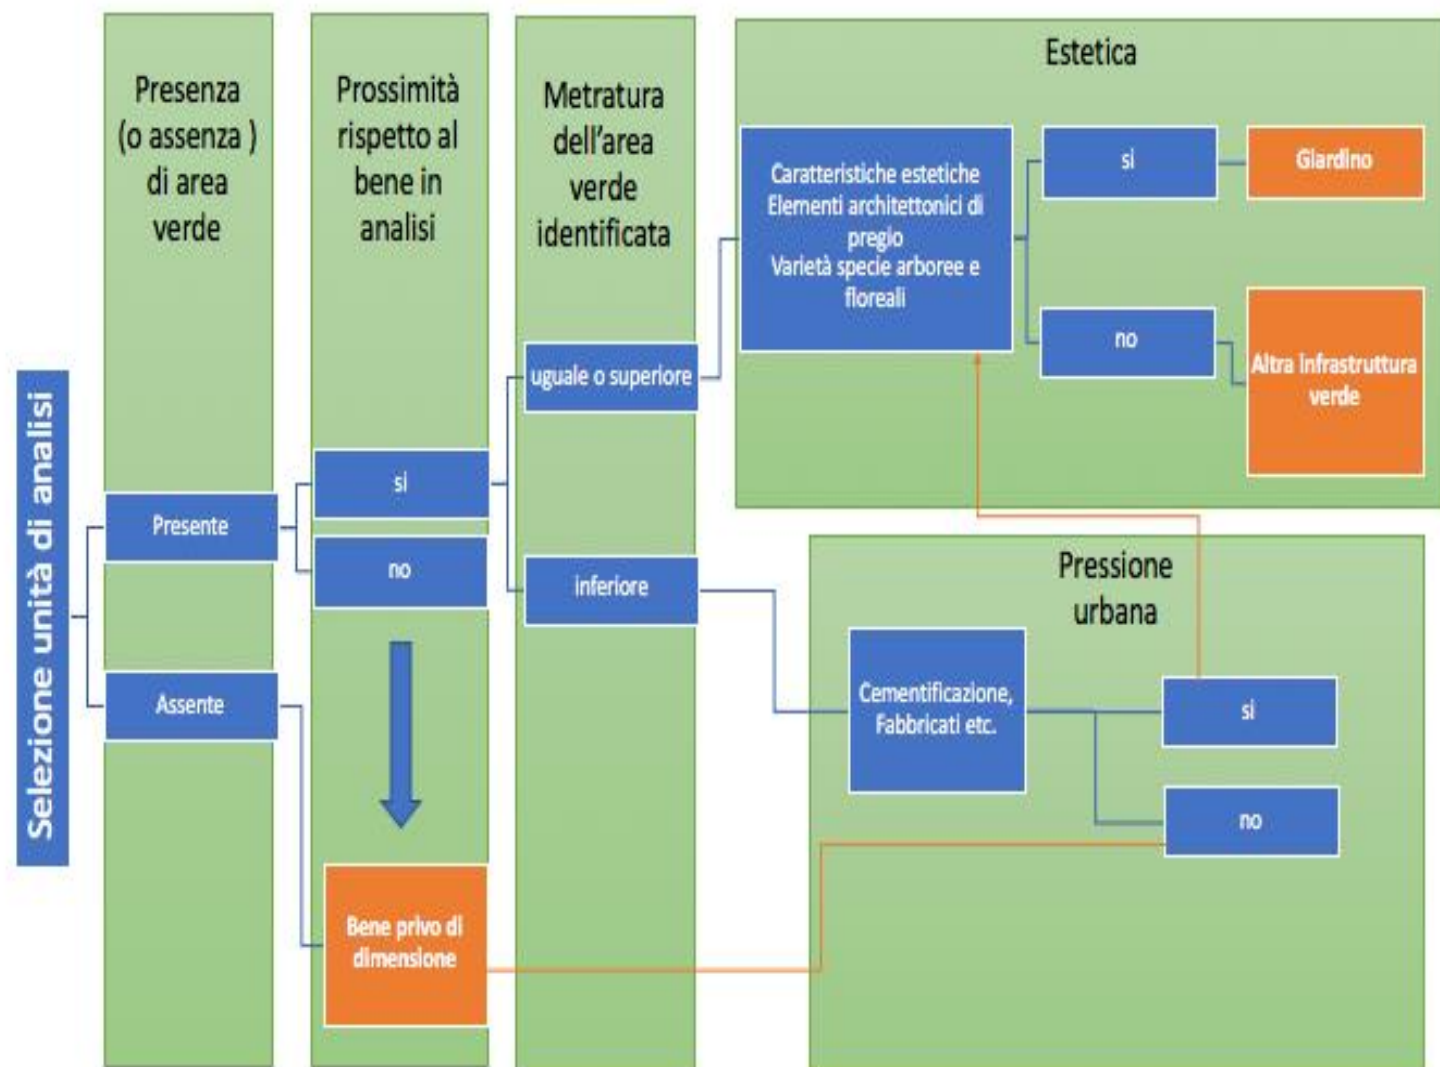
Selezione unità di analisi

Presenza (o assenza ) di area verde

Prossimità rispetto al bene in analisi

Metratura dell'area verde identificata

Estetica

Caratteristiche estetiche
Elementi architettonici di pregio
Varietà specie arboree e floreali

si

Giardino

no

Altra infrastruttura verde

uguale o superiore

si

Presente

no

inferiore

Pressione urbana

Cementificazione, Fabbricati etc.

si

Assente

no

Bene privo di dimensione